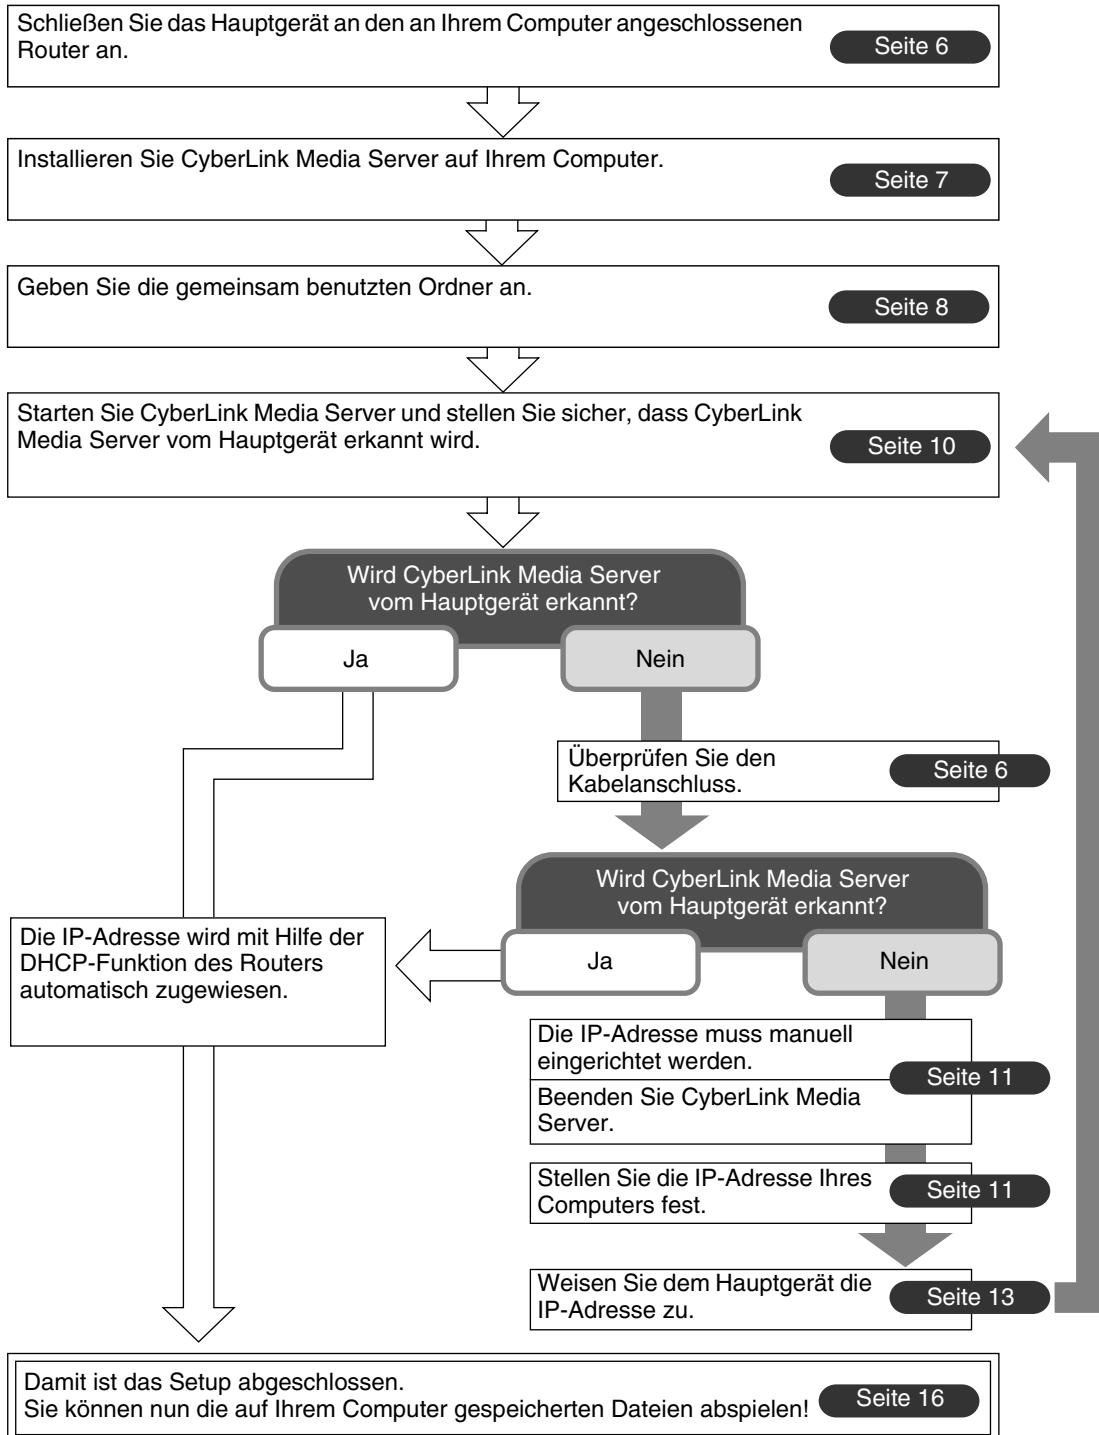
Schließen Sie das Hauptgerät an den an Ihrem Computer angeschlossenen Router an.

Seite 6

Installieren Sie CyberLink Media Server auf Ihrem Computer.

Seite 7

Geben Sie die gemeinsam benutzten Ordner an.

Seite 8

Starten Sie CyberLink Media Server und stellen Sie sicher, dass CyberLink Media Server vom Hauptgerät erkannt wird.

Seite 10

Wird CyberLink Media Server vom Hauptgerät erkannt?

Ja

Nein

Überprüfen Sie den Kabelanschluss.

Seite 6

Wird CyberLink Media Server vom Hauptgerät erkannt?

Ja

Nein

Die IP-Adresse wird mit Hilfe der DHCP-Funktion des Routers automatisch zugewiesen.

Die IP-Adresse muss manuell eingerichtet werden.

Seite 11

Beenden Sie CyberLink Media Server.

Stellen Sie die IP-Adresse Ihres Computers fest.

Seite 11

Weisen Sie dem Hauptgerät die IP-Adresse zu.

Seite 13

Damit ist das Setup abgeschlossen.
Sie können nun die auf Ihrem Computer gespeicherten Dateien abspielen!

Seite 16